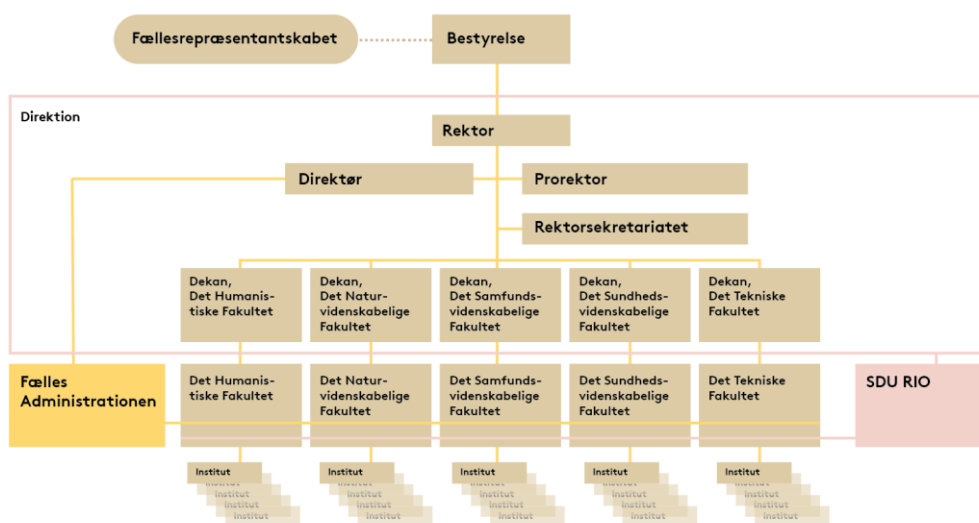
Fællesrepræsentantskabet

Bestyrelse

Direktion

Rektor

Direktør

Prorektor

Rektorsekretariatet

Dekan, Det Humanistiske Fakultet

Dekan, Det Naturvidenskabelige Fakultet

Dekan, Det Samfundsvidenskabelige Fakultet

Dekan, Det Sundhedsvidenskabelige Fakultet

Dekan, Det Tekniske Fakultet

Fælles Administrationen

Det Humanistiske Fakultet

Det Naturvidenskabelige Fakultet

Det Samfundsvidenskabelige Fakultet

Det Sundhedsvidenskabelige Fakultet

Det Tekniske Fakultet

SDU RIO

Institut
Institut
Institut
Institut
Institut

Institut
Institut
Institut
Institut
Institut

Institut
Institut
Institut
Institut
Institut

Institut
Institut
Institut
Institut
Institut

Institut
Institut
Institut
Institut
Institut